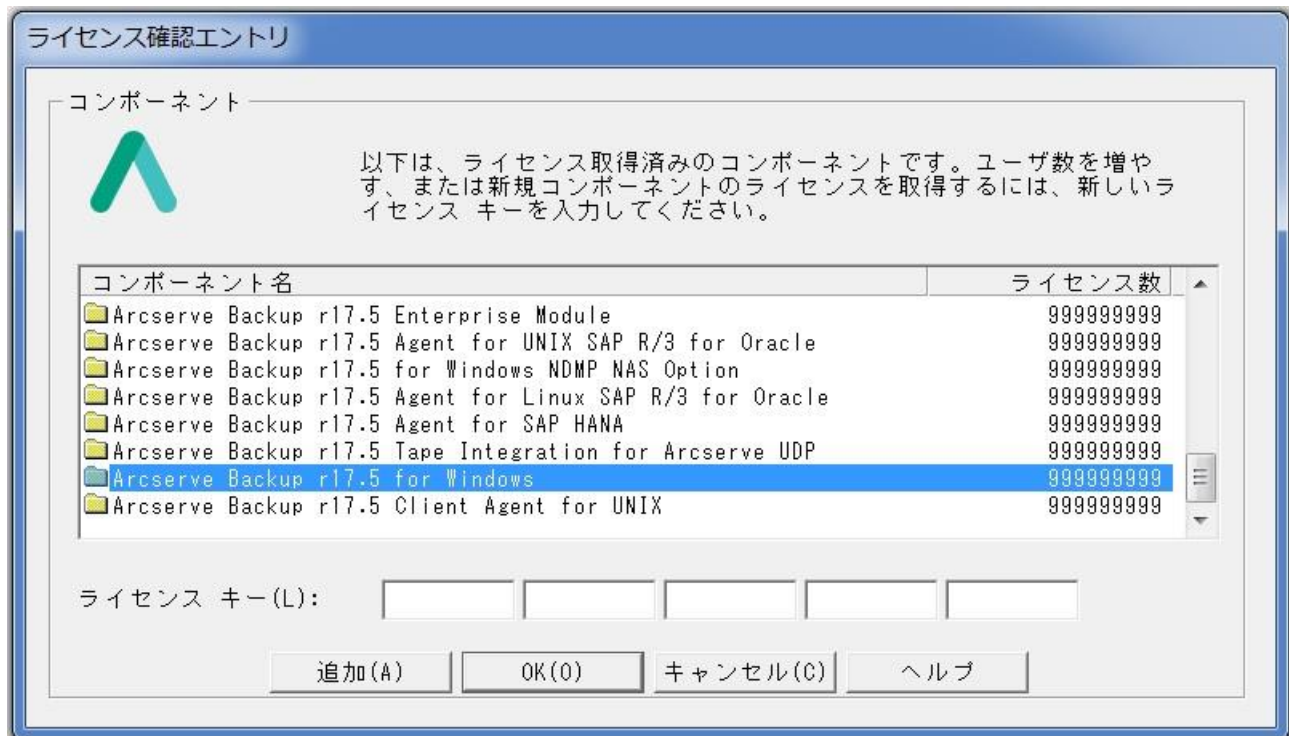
ライセンス確認エントリ

コンポーネント

以下は、ライセンス取得済みのコンポーネントです。ユーザ数を増やす、または新規コンポーネントのライセンスを取得するには、新しいライセンス キーを入力してください。

| コンポーネント名 | ライセンス数 |
|---|---|
| Arcserve Backup r17.5 Enterprise Module | 999999999 |
| Arcserve Backup r17.5 Agent for UNIX SAP R/3 for Oracle | 999999999 |
| Arcserve Backup r17.5 for Windows NDMP NAS Option | 999999999 |
| Arcserve Backup r17.5 Agent for Linux SAP R/3 for Oracle | 999999999 |
| Arcserve Backup r17.5 Agent for SAP HANA | 999999999 |
| Arcserve Backup r17.5 Tape Integration for Arcserve UDP | 999999999 |
| Arcserve Backup r17.5 for Windows | 999999999 |
| Arcserve Backup r17.5 Client Agent for UNIX | 999999999 |

ライセンス キー(L):

追加(A) OK(O) キャンセル(C) ヘルプ